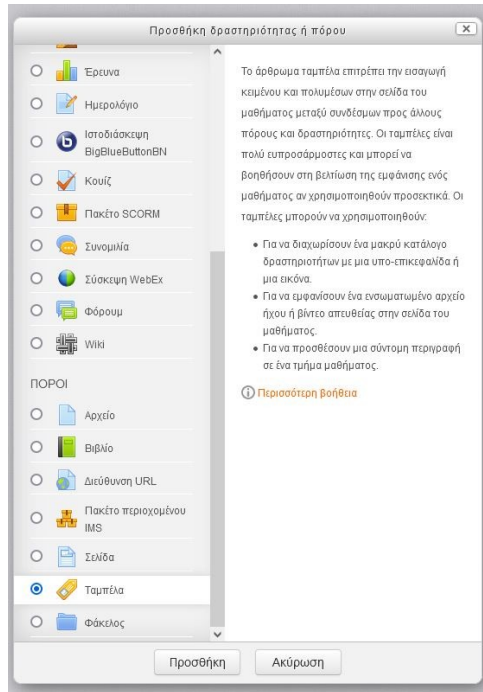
Προσθήκη δραστηριότητας ή πόρου

Έρευνα
Ημερολόγιο
Ιστοδιάσκεψη BigBlueButtonBN
Κουίζ
Πακέτο SCORM
Συνομιλία
Σύσκεψη WebEx
Φόρουμ
Wiki

ΠΟΡΟΙ
Αρχείο
Βιβλίο
Διεύθυνση URL
Πακέτο περιεχομένου IMS
Σελίδα
Ταμπέλα
Φάκελος

Το άρθρωμα ταμπέλα επιτρέπει την εισαγωγή κειμένου και πολυμέσων στην σελίδα του μαθήματος μεταξύ συνδέσμων προς άλλους πόρους και δραστηριότητες. Οι ταμπέλες είναι πολύ ευπροσάρμοστες και μπορεί να βοηθήσουν στη βελτίωση της εμφάνισης ενός μαθήματος αν χρησιμοποιηθούν προσεκτικά. Οι ταμπέλες μπορούν να χρησιμοποιηθούν:

• Για να διαχωρίσουν ένα μακρύ κατάλογο δραστηριοτήτων με μια υπο-επικεφαλίδα ή μια εικόνα.
• Για να εμφανίσουν ένα ενσωματωμένο αρχείο ήχου ή βίντεο απευθείας στην σελίδα του μαθήματος.
• Για να προσθέσουν μια σύντομη περιγραφή σε ένα τμήμα μαθήματος.

Περισσότερη βοήθεια

Προσθήκη
Ακύρωση